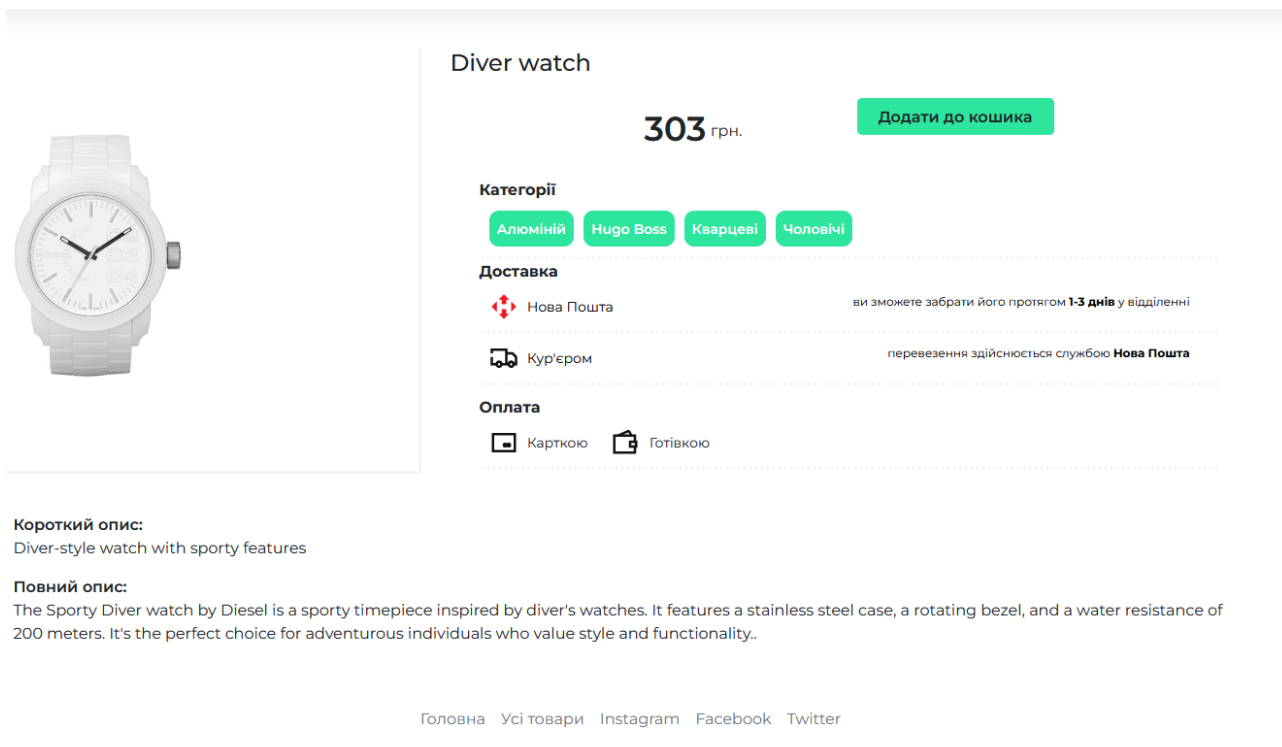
Diver watch

303 грн.

Додати до кошика

Категорії

Алюміній Hugo Boss Кварцеві Чоловічі

Доставка

Нова Пошта

ви зможете забрати його протягом **1-3 днів** у відділенні

Кур'єром

перевезення здійснюється службою **Нова Пошта**

Оплата

Карткою Готівкою

Короткий опис:
Diver-style watch with sporty features

Повний опис:
The Sporty Diver watch by Diesel is a sporty timepiece inspired by diver's watches. It features a stainless steel case, a rotating bezel, and a water resistance of 200 meters. It's the perfect choice for adventurous individuals who value style and functionality..

Головна Усі товари Instagram Facebook Twitter